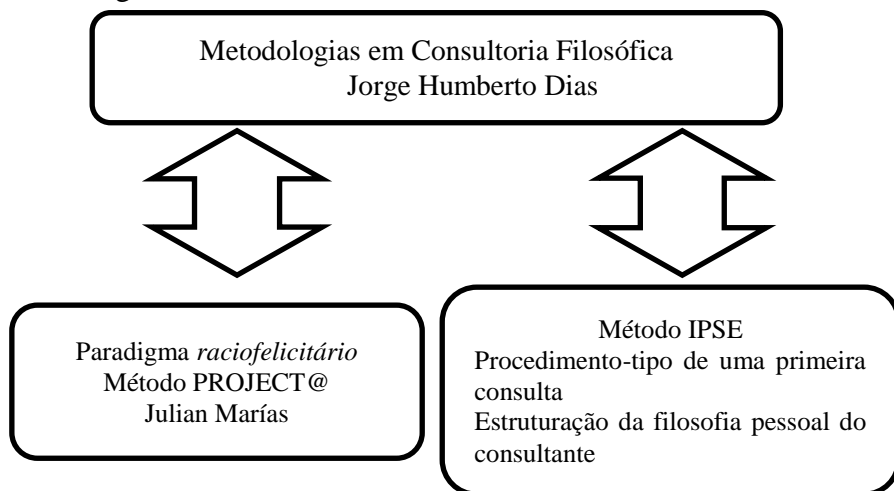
Metodologias em Consultoria Filosófica
Jorge Humberto Dias

Paradigma *raciofelicitário*
Método PROJECT@
Julian Marías

Método IPSE
Procedimento-tipo de uma primeira consulta
Estruturação da filosofia pessoal do consultante